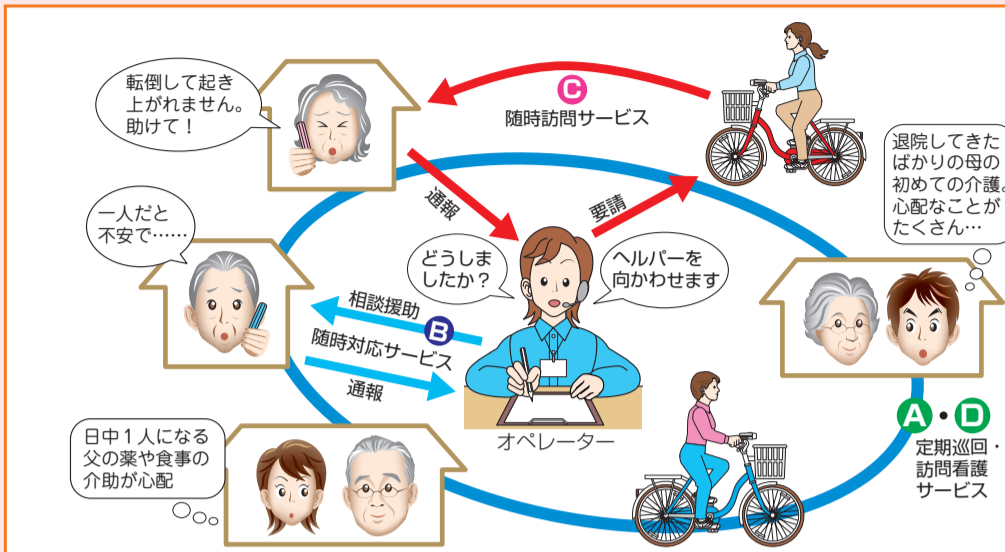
転倒して起き上がれません。助けて！

C
随時訪問サービス

退院してきたばかりの母の初めての介護。心配なことがたくさん…

通報

要請

一人だと不安で……

どうしましたか？

ヘルパーを向かわせます

相談援助

B
随時対応サービス

通報

オペレーター

A・D
定期巡回・訪問看護サービス

日中１人になる父の薬や食事の介助が心配